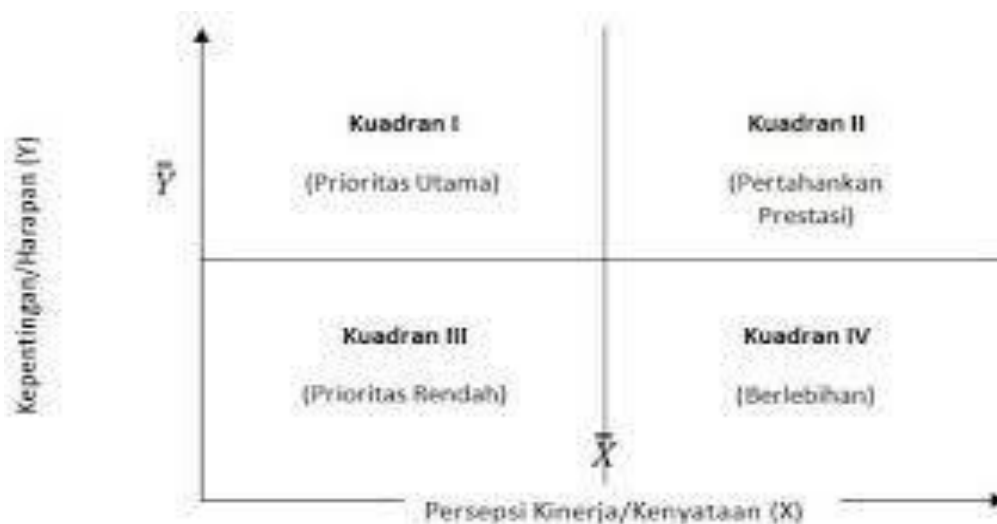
Kepentingan/Harapan (Y)

$\bar{\bar{Y}}$

Kuadran I

(Prioritas Utama)

Kuadran II

(Pertahankan Prestasi)

Kuadran III

(Prioritas Rendah)

Kuadran IV

(Berlebihan)

$\bar{\bar{X}}$

Persepsi Kinerja/Kenyataan (X)